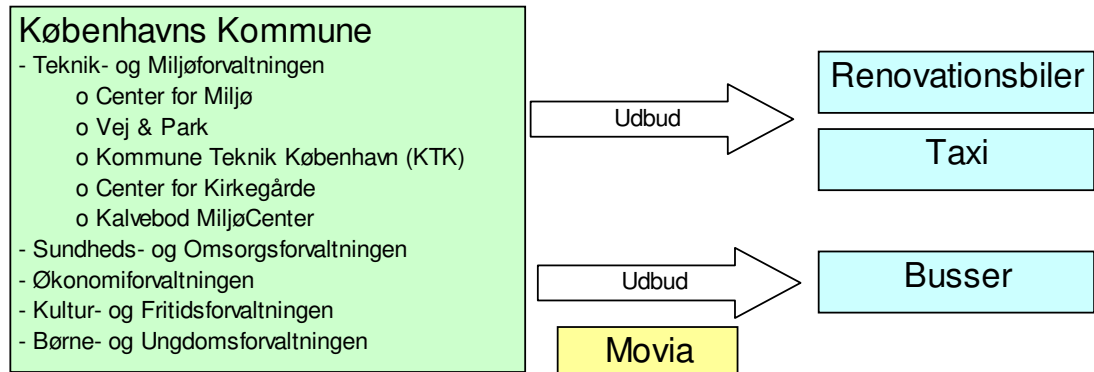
Københavns Kommune
- Teknik- og Miljøforvaltningen
o Center for Miljø
o Vej & Park
o Kommune Teknik København (KTK)
o Center for Kirkegårde
o Kalvebod MiljøCenter
- Sundheds- og Omsorgsforvaltningen
- Økonomiforvaltningen
- Kultur- og Fritidsforvaltningen
- Børne- og Ungdomsforvaltningen

Udbud

Renovationsbiler

Taxi

Udbud

Busser

Movia